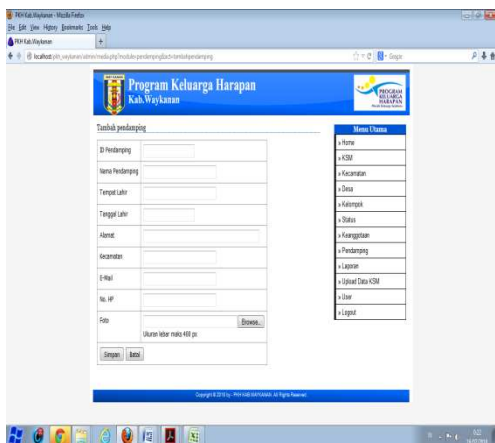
PKH Kab.Waykanan - Mozilla Firefox
File Edit View History Bookmarks Tools Help
PKH Kab.Waykanan
localhost/pkh_waykanan/admin/media.php?module=pendamping&act=tambahpendamping
Google

Program Keluarga Harapan
Kab.Waykanan

PROGRAM KELUARGA HARAPAN

Tambah pendamping

ID Pendamping
Nama Pendamping
Tempat Lahir
Tanggal Lahir
Alamat
Kecamatan
E-Mail
No. HP
Foto
Browse...
Ukuran lebar maks 400 px
Simpan
Batal

Menu Utama
» Home
» KSM
» Kecamatan
» Desa
» Kelompok
» Status
» Keanggotaan
» Pendamping
» Laporan
» Upload Data KSM
» User
» Logout

Copyright © 2016 by - PKH KAB.WAYKANAN. All Rights Reserved.

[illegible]